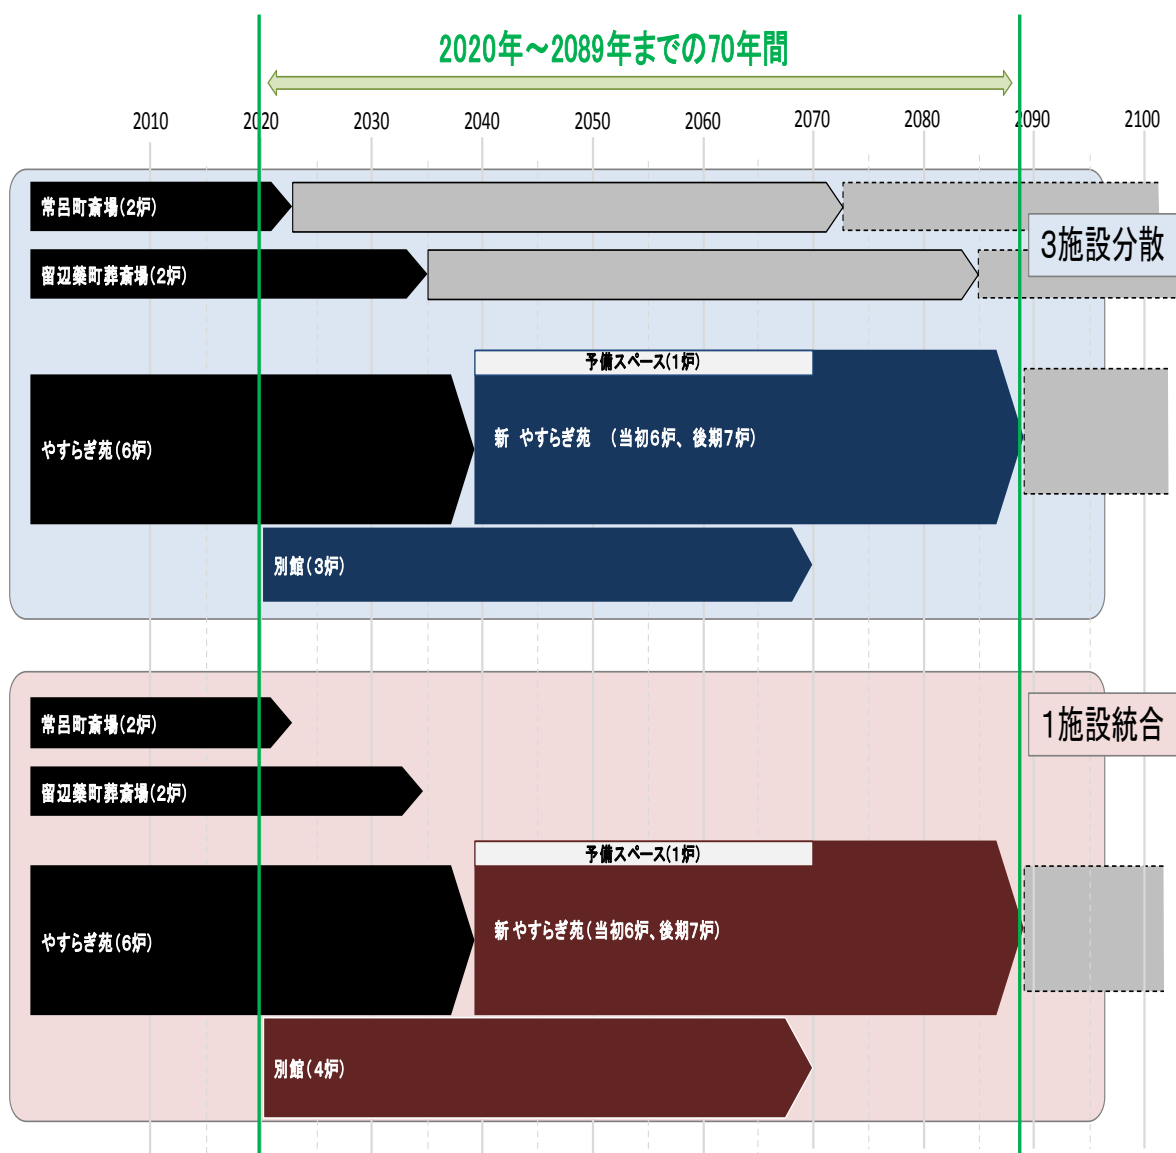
2020年～2089年までの70年間

2010 2020 2030 2040 2050 2060 2070 2080 2090 2100

常呂町斎場(2炉)

留辺蘂町葬斎場(2炉)

3施設分散

予備スペース(1炉)

やすらぎ苑(6炉)

新 やすらぎ苑 (当初6炉、後期7炉)

別館(3炉)

常呂町斎場(2炉)

1施設統合

留辺蘂町葬斎場(2炉)

予備スペース(1炉)

やすらぎ苑(6炉)

新 やすらぎ苑(当初6炉、後期7炉)

別館(4炉)